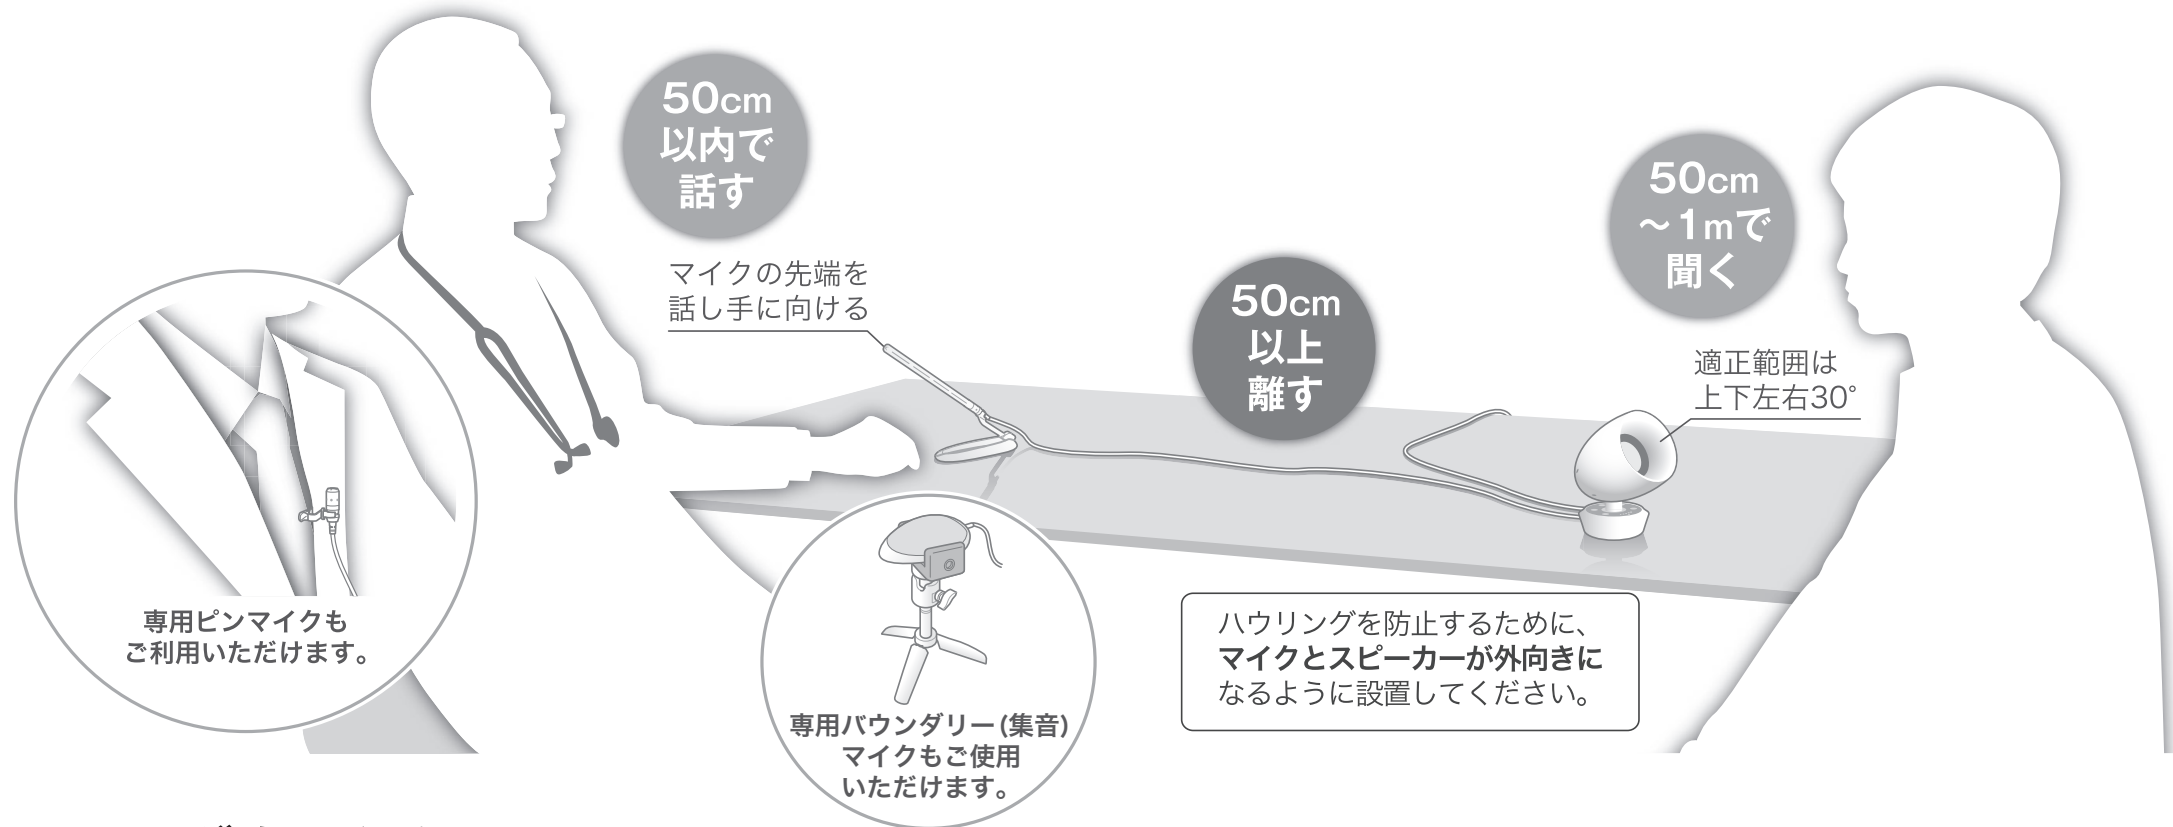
50cm
以内で
話す

マイクの先端を
話し手に向ける

50cm
以上
離す

50cm
〜1mで
聞く

適正範囲は
上下左右30°

専用ピンマイクも
ご利用いただけます。

専用バウンダリー(集音)
マイクもご使用
いただけます。

ハウリングを防止するために、
マイクとスピーカーが外向きに
なるように設置してください。